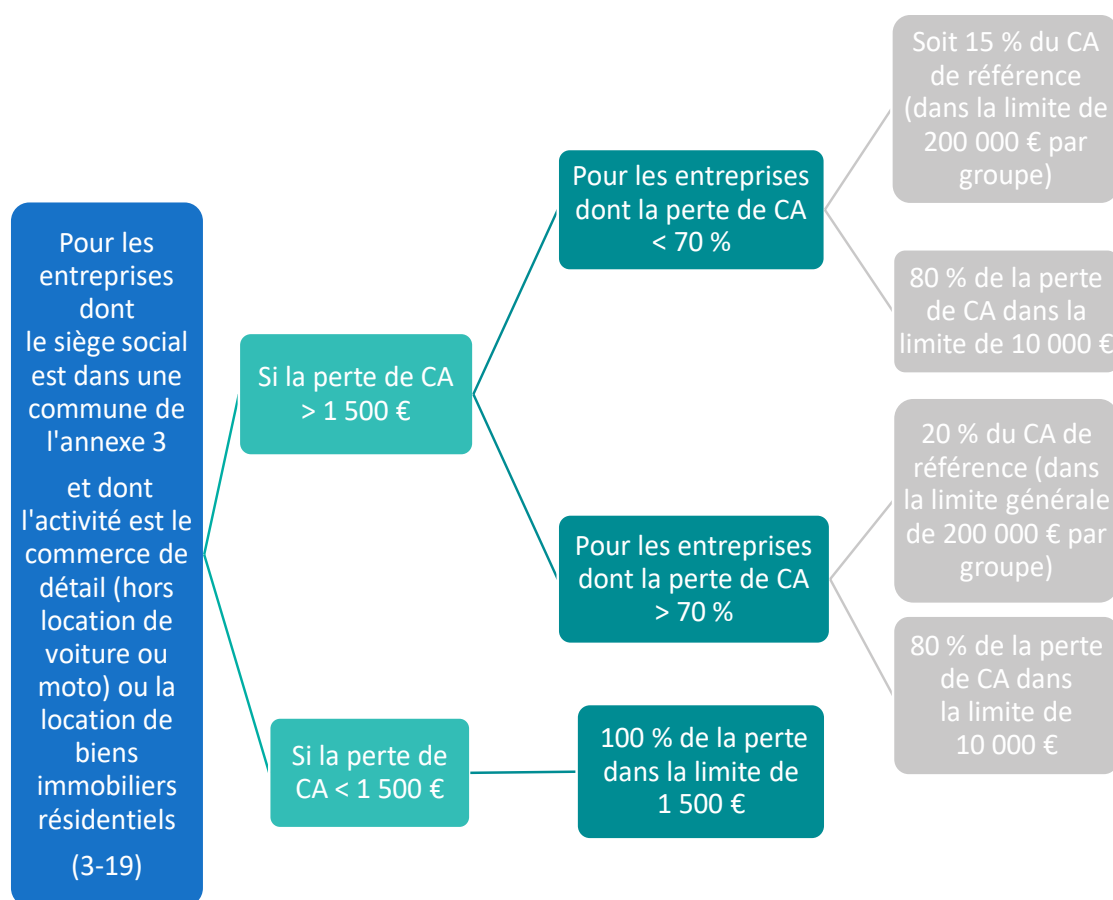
Pour les entreprises dont le siège social est dans une commune de l'annexe 3

et dont l'activité est le commerce de détail (hors location de voiture ou moto) ou la location de biens immobiliers résidentiels

(3-19)

Si la perte de CA > 1 500 €

Pour les entreprises dont la perte de CA < 70 %

Soit 15 % du CA de référence (dans la limite de 200 000 € par groupe)

80 % de la perte de CA dans la limite de 10 000 €

Pour les entreprises dont la perte de CA > 70 %

20 % du CA de référence (dans la limite générale de 200 000 € par groupe)

80 % de la perte de CA dans la limite de 10 000 €

Si la perte de CA < 1 500 €

100 % de la perte dans la limite de 1 500 €